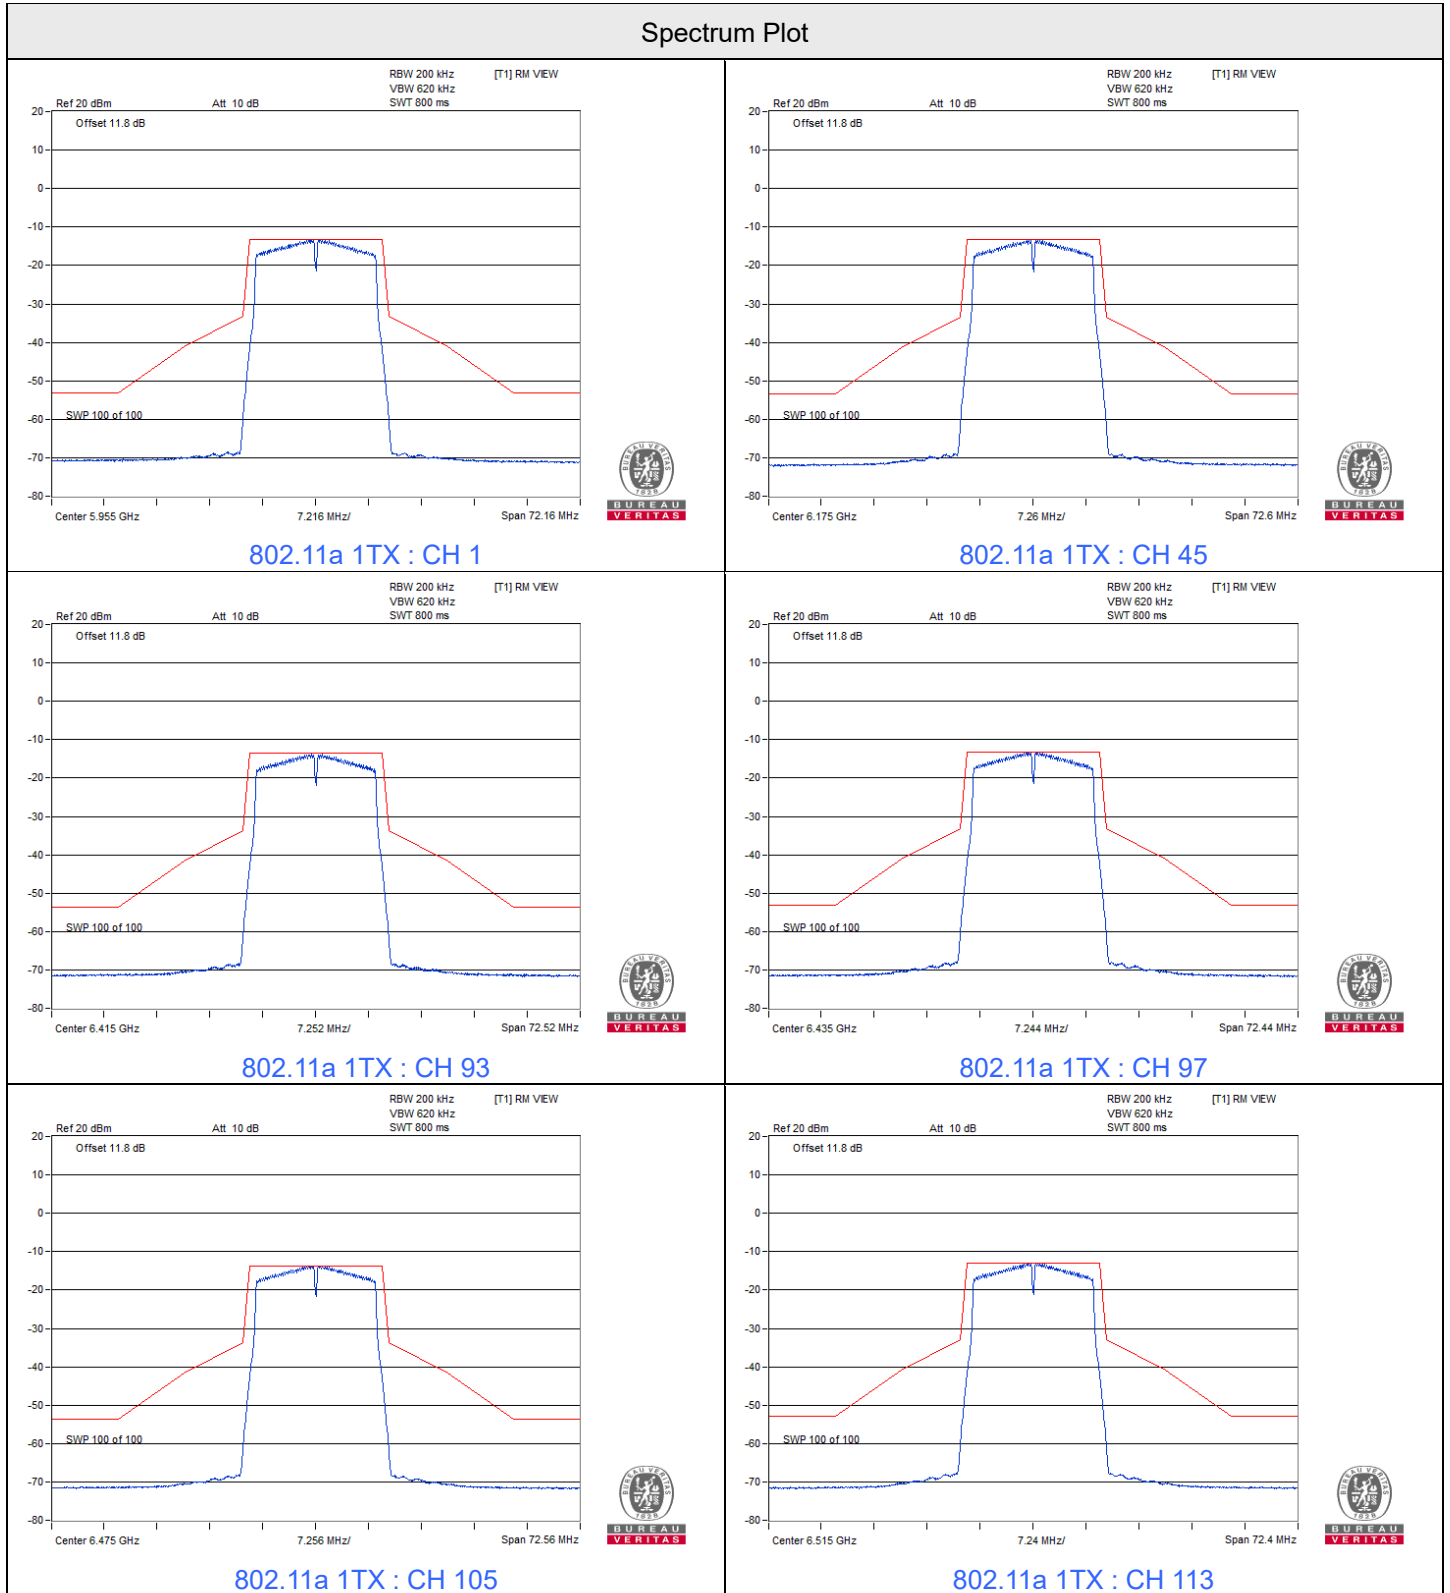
Spectrum Plot

RBW 200 kHz [T1] RM VIEW
VBW 620 kHz
SWT 800 ms
Ref 20 dBm Att 10 dB
Offset 11.8 dB
20
10
0
-10
-20
-30
-40
-50
-60
-70
-80
SWP 100 of 100
Center 5.955 GHz 7.216 MHz/ Span 72.16 MHz
BUREAU VERITAS
1828
802.11a 1TX : CH 1

RBW 200 kHz [T1] RM VIEW
VBW 620 kHz
SWT 800 ms
Ref 20 dBm Att 10 dB
Offset 11.8 dB
20
10
0
-10
-20
-30
-40
-50
-60
-70
-80
SWP 100 of 100
Center 6.175 GHz 7.26 MHz/ Span 72.6 MHz
BUREAU VERITAS
1828
802.11a 1TX : CH 45

RBW 200 kHz [T1] RM VIEW
VBW 620 kHz
SWT 800 ms
Ref 20 dBm Att 10 dB
Offset 11.8 dB
20
10
0
-10
-20
-30
-40
-50
-60
-70
-80
SWP 100 of 100
Center 6.415 GHz 7.252 MHz/ Span 72.52 MHz
BUREAU VERITAS
1828
802.11a 1TX : CH 93

RBW 200 kHz [T1] RM VIEW
VBW 620 kHz
SWT 800 ms
Ref 20 dBm Att 10 dB
Offset 11.8 dB
20
10
0
-10
-20
-30
-40
-50
-60
-70
-80
SWP 100 of 100
Center 6.435 GHz 7.244 MHz/ Span 72.44 MHz
BUREAU VERITAS
1828
802.11a 1TX : CH 97

RBW 200 kHz [T1] RM VIEW
VBW 620 kHz
SWT 800 ms
Ref 20 dBm Att 10 dB
Offset 11.8 dB
20
10
0
-10
-20
-30
-40
-50
-60
-70
-80
SWP 100 of 100
Center 6.475 GHz 7.256 MHz/ Span 72.56 MHz
BUREAU VERITAS
1828
802.11a 1TX : CH 105

RBW 200 kHz [T1] RM VIEW
VBW 620 kHz
SWT 800 ms
Ref 20 dBm Att 10 dB
Offset 11.8 dB
20
10
0
-10
-20
-30
-40
-50
-60
-70
-80
SWP 100 of 100
Center 6.515 GHz 7.24 MHz/ Span 72.4 MHz
BUREAU VERITAS
1828
802.11a 1TX : CH 113